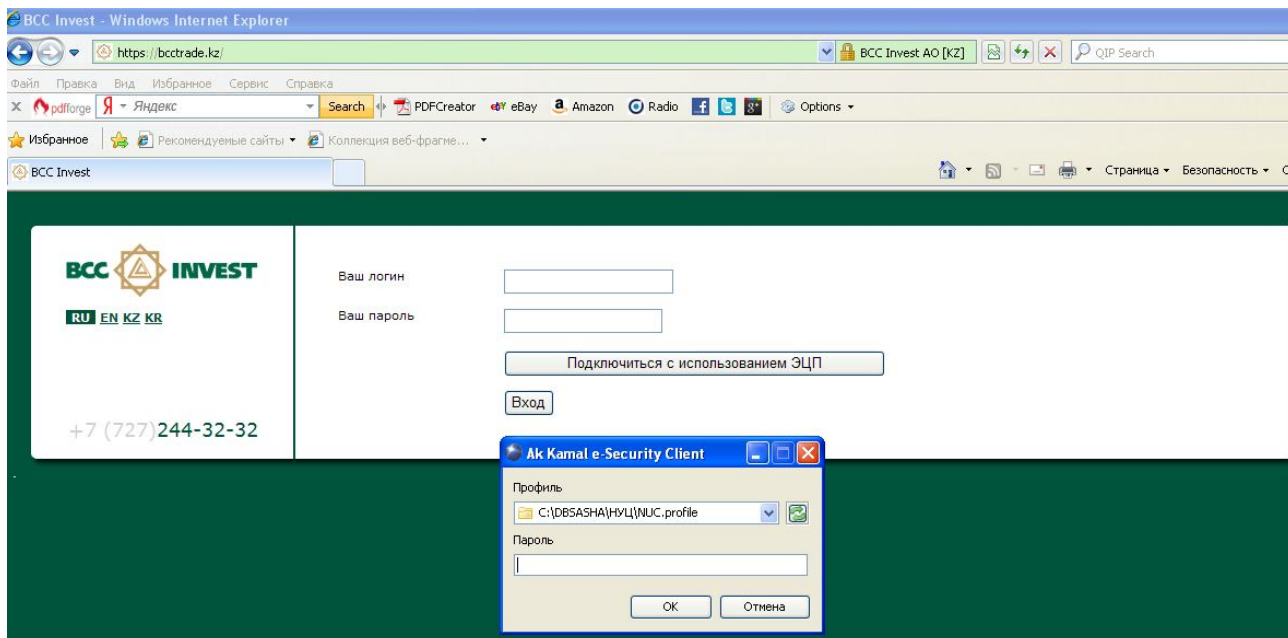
BCC Invest - Windows Internet Explorer

https://bcctrade.kz/

BCC Invest AO [KZ]

QIP Search

Файл Правка Вид Избранное Сервис Справка

pdfforge Яндекс Search PDFCreator eBay Amazon Radio Options

Избранное Рекомендуемые сайты Коллекция веб-фрагме...

BCC Invest

Страница Безопасность

BCC INVEST

RU EN KZ KR

+7 (727)244-32-32

Ваш логин

Ваш пароль

Подключиться с использованием ЭЦП

Вход

Ak Kamal e-Security Client

Профиль

C:\DBSASHA\НУЦ\NUC.profile

Пароль

OK Отмена